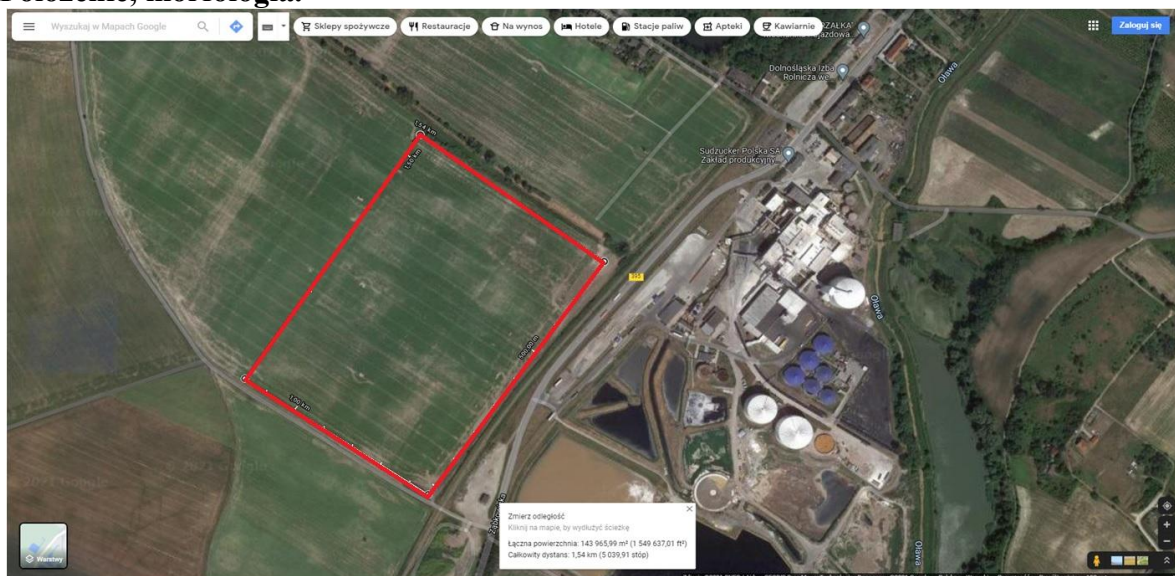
Położenie, morfologia:

Wyszukaj w Mapach Google

Sklepy spożywcze
Restauracje
Na wynos
Hotele
Stacje paliw
Apteki
Kawiarnie

Zaloguj się

Dolnośląska Izba Rolnicza we

Sudzucker Polska SA Zakład produkcyjny

Oława

Oława

Oława

395

1,54 km

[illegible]

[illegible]

1,00 km

© 2021 Google

Zmierz odległość
Kliknij na mapie, by wydłużyć ścieżkę
Łączna powierzchnia: 143 965,99 m² (1 549 637,01 ft²)
Całkowity dystans: 1,54 km (5 039,91 stóp)

Warstwy